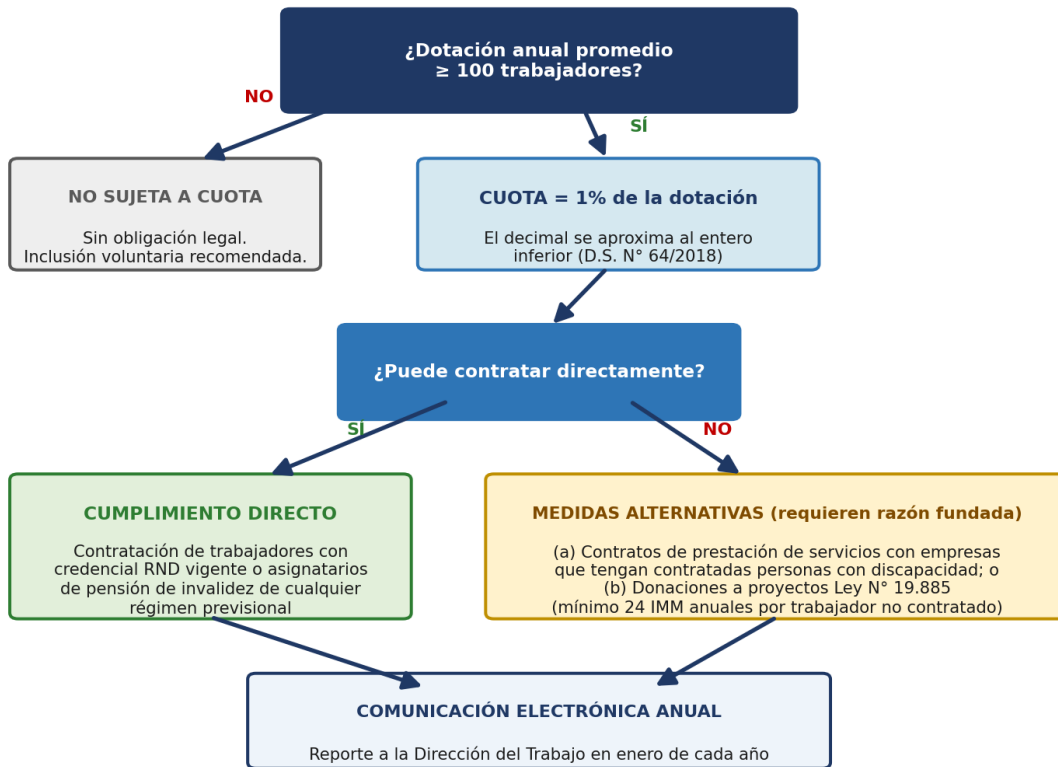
¿Dotación anual promedio ≥ 100 trabajadores?

NO

SÍ

NO SUJETA A CUOTA

Sin obligación legal.
Inclusión voluntaria recomendada.

CUOTA = 1% de la dotación

El decimal se aproxima al entero inferior (D.S. N° 64/2018)

¿Puede contratar directamente?

SÍ

NO

CUMPLIMIENTO DIRECTO

Contratación de trabajadores con credencial RND vigente o asignatarios de pensión de invalidez de cualquier régimen previsional

MEDIDAS ALTERNATIVAS (requieren razón fundada)

(a) Contratos de prestación de servicios con empresas que tengan contratadas personas con discapacidad; o
(b) Donaciones a proyectos Ley N° 19.885
(mínimo 24 IMM anuales por trabajador no contratado)

COMUNICACIÓN ELECTRÓNICA ANUAL

Reporte a la Dirección del Trabajo en enero de cada año